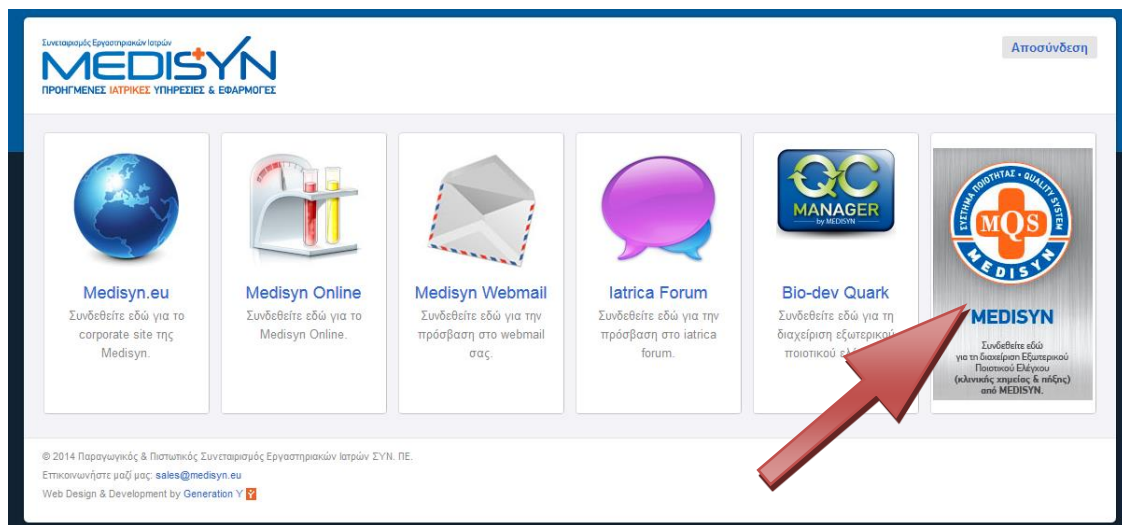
Συνεταιρισμός Εργαστηριακών Ιατρών
MEDISYN
ΠΡΟΗΓΜΕΝΕΣ ΙΑΤΡΙΚΕΣ ΥΠΗΡΕΣΙΕΣ & ΕΦΑΡΜΟΓΕΣ

Αποσύνδεση

Medisyn.eu
Συνδεθείτε εδώ για το corporate site της Medisyn.

Medisyn Online
Συνδεθείτε εδώ για το Medisyn Online.

Medisyn Webmail
Συνδεθείτε εδώ για την πρόσβαση στο webmail σας.

Iatrica Forum
Συνδεθείτε εδώ για την πρόσβαση στο iatrica forum.

QC MANAGER by MEDISYN
Bio-dev Quark
Συνδεθείτε εδώ για τη διαχείριση εξωτερικού ποιοτικού ελ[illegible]

ΣΥΣΤΗΜΑ ΠΟΙΟΤΗΤΑΣ • QUALITY SYSTEM
MQS
MEDISYN
MEDISYN
Συνδεθείτε εδώ για τη διαχείριση Εξωτερικού Ποιοτικού Ελέγχου (κλινικής χημείας & πήξης) από MEDISYN.

© 2014 Παραγωγικός & Πιστωτικός Συνεταιρισμός Εργαστηριακών Ιατρών ΣΥΝ. ΠΕ.
Επικοινωνήστε μαζί μας: sales@medisyn.eu
Web Design & Development by Generation Y